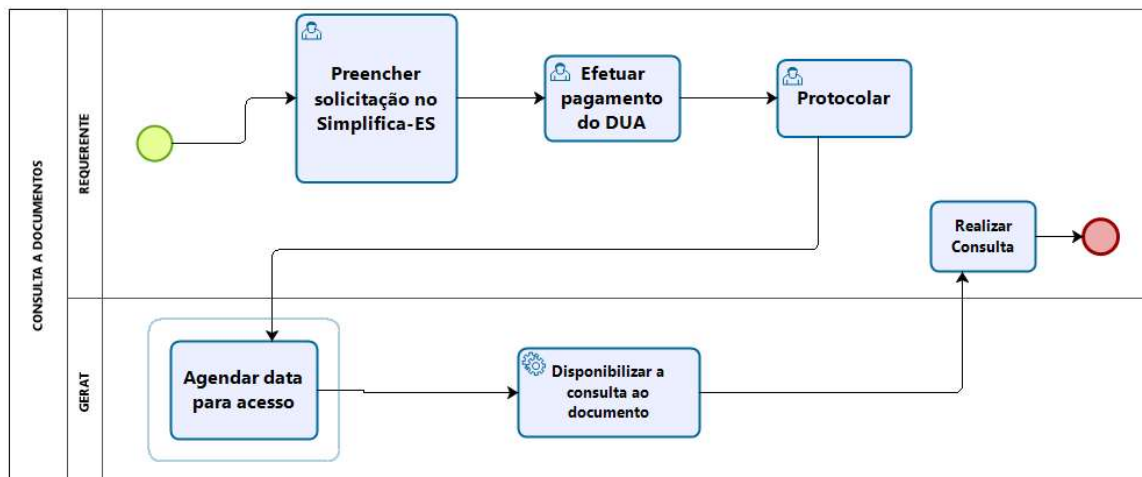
CONSULTA A DOCUMENTOS

REQUERENTE

Preencher solicitação no Simplifica-ES

Efetuar pagamento do DUA

Protocolar

Realizar Consulta

GERAT

Agendar data para acesso

Disponibilizar a consulta ao documento